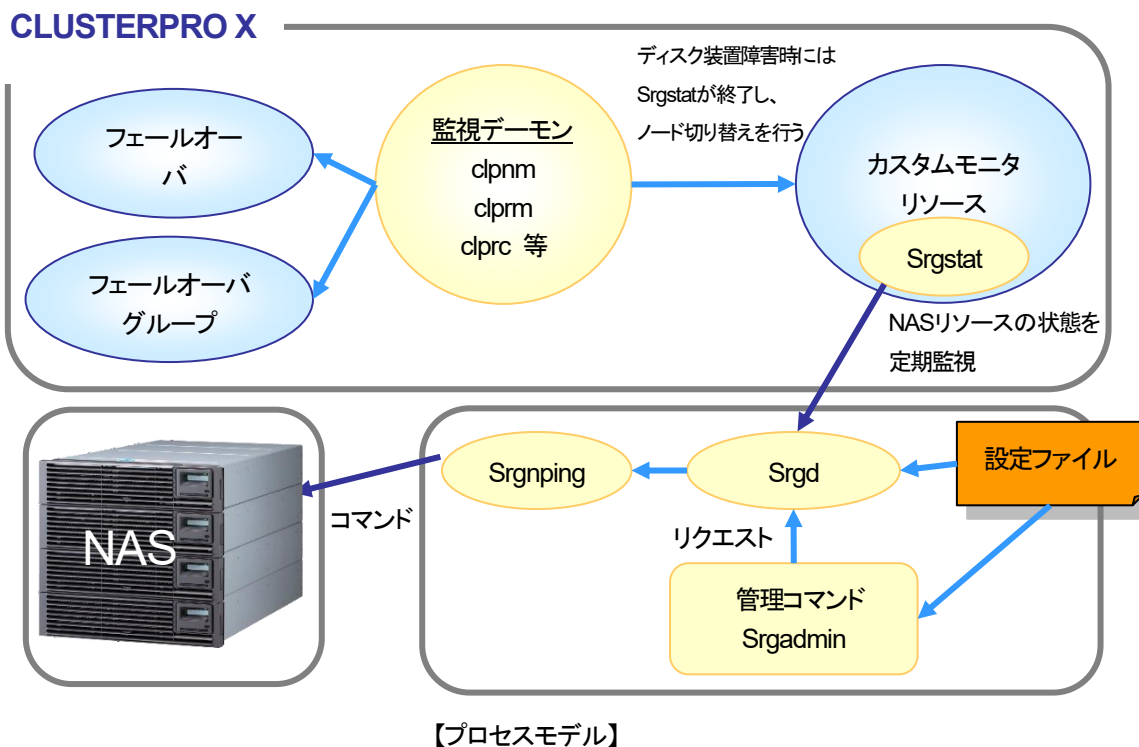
CLUSTERPRO X

フェールオーバ

フェールオーバグループ

監視デーモン
clpnm
clprm
clprc 等

ディスク装置障害時にはSrgstatが終了し、ノード切り替えを行う

カスタムモニタリソース

Srgstat

NASリソースの状態を定期監視

NAS

コマンド

Srgnping

Srgd

設定ファイル

リクエスト

管理コマンド
Srgadmin

【プロセスモデル】